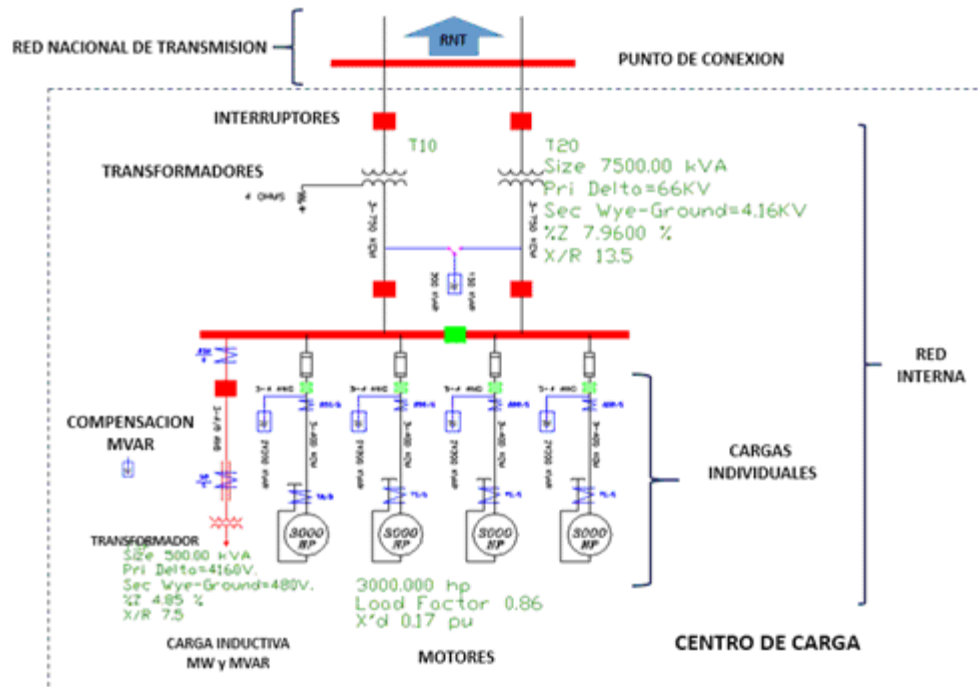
RED NACIONAL DE TRANSMISION

RNT

PUNTO DE CONEXION

INTERRUPTORES

TRANSFORMADORES

4 OHMS

T10

T20
Size 7500.00 kVA
Pri Delta=66KV
Sec Wye-Ground=4.16KV
%Z 7.9600 %
X/R 13.5

RED INTERNA

COMPENSACION MVAR

CARGAS INDIVIDUALES

3000 HP

3000 HP

3000 HP

3000 HP

TRANSFORMADOR
Size 500.00 kVA
Pri Delta=4160V.
Sec Wye-Ground=480V.
%Z 4.85 %
X/R 7.5

3000.000 hp
Load Factor 0.86
X'd 0.17 pu

CARGA INDUCTIVA
MW y MVAR

MOTORES

CENTRO DE CARGA